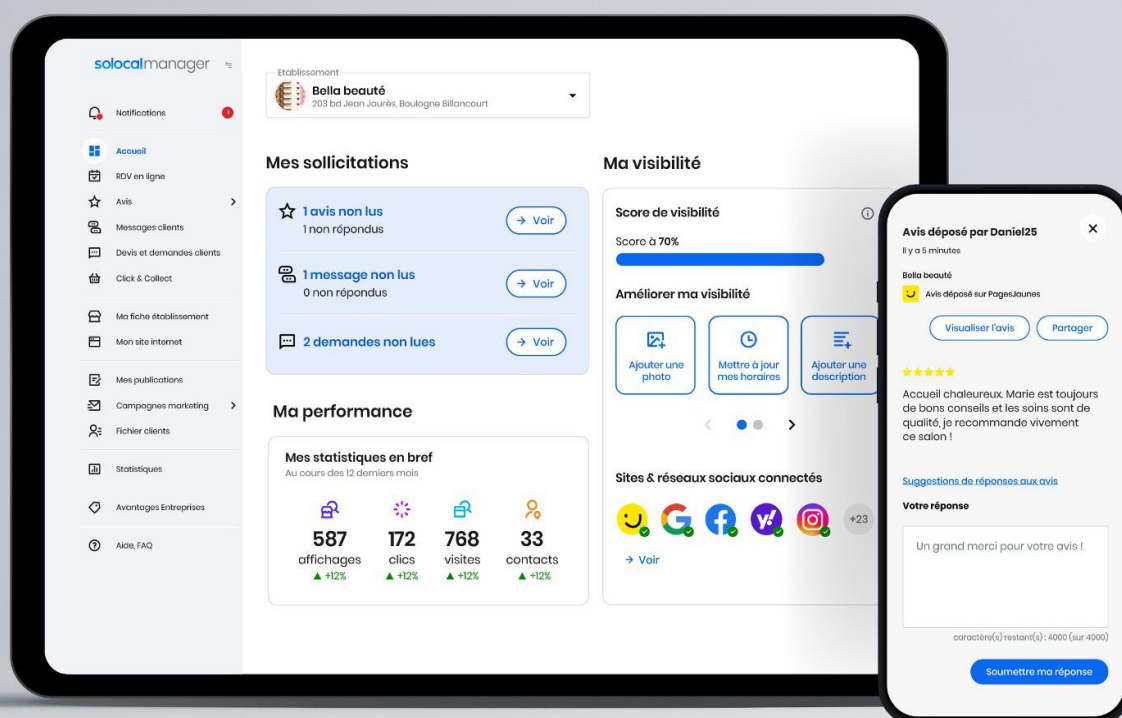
solocalmanager

Notifications 1

Accueil
RDV en ligne
Avis
Messages clients
Devis et demandes clients
Click & Collect

Ma fiche établissement
Mon site internet

Mes publications
Campagnes marketing
Fichier clients

Statistiques

Avantages Entreprises

Aide, FAQ

Etablissement
Bella beauté
203 bd Jean Jaurès, Boulogne Billancourt

Mes sollicitations

1 avis non lus
1 non répondus
→ Voir

1 message non lus
0 non répondus
→ Voir

2 demandes non lues
→ Voir

Ma performance

Mes statistiques en bref
Au cours des 12 derniers mois

| 587 | 172 | 768 | 33 |
|---|---|---|---|
| affichages | clics | visites | contacts |
| ▲ +12% | ▲ +12% | ▲ +12% | ▲ +12% |

Ma visibilité

Score de visibilité
Score à 70%

Améliorer ma visibilité

Ajouter une photo
Mettre à jour mes horaires
Ajouter une description

Sites & réseaux sociaux connectés
+23
→ Voir

Avis déposé par Daniel25
Il y a 5 minutes
Bella beauté
Avis déposé sur PagesJaunes
Visualiser l'avis
Partager

Accueil chaleureux. Marie est toujours de bons conseils et les soins sont de qualité, je recommande vivement ce salon !

Suggestions de réponses aux avis
Votre réponse
Un grand merci pour votre avis !
caractère(s) restant(s) : 4000 (sur 4000)
Soumettre ma réponse